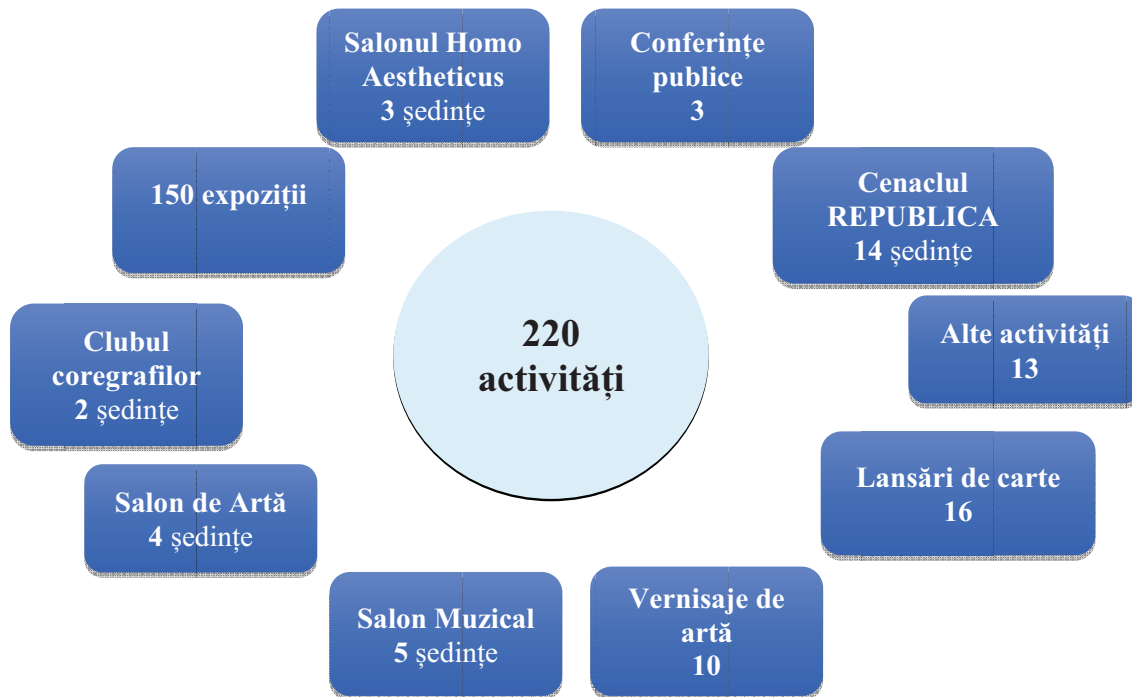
Salonul Homo Aestheticus
3 ședințe

Conferințe publice
3

150 expoziții

Cenaclul REPUBLICA
14 ședințe

220 activități

Clubul coregrafilor
2 ședințe

Alte activități
13

Lansări de carte
16

Salon de Artă
4 ședințe

Salon Muzical
5 ședințe

Vernisaje de artă
10